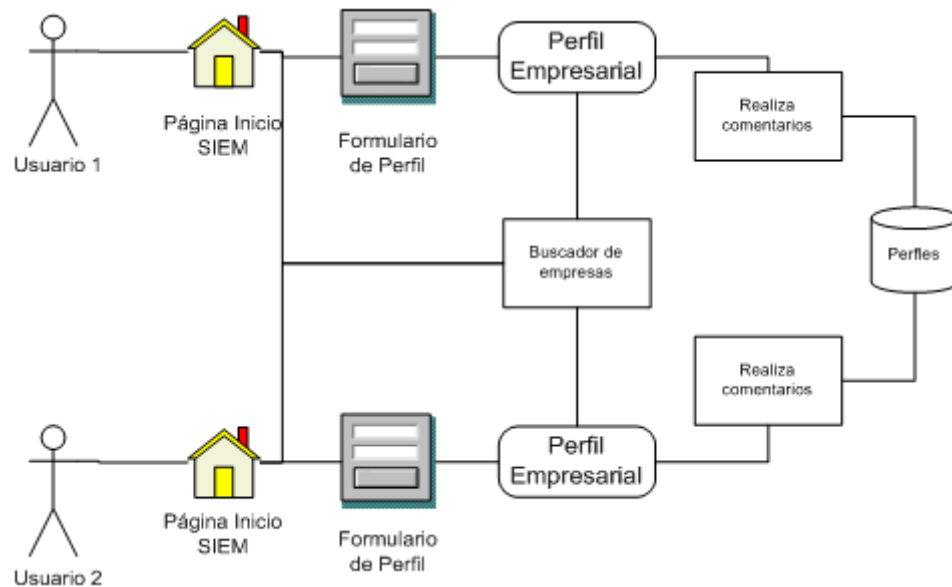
Usuario 1

Página Inicio SIEM

Formulario de Perfil

Perfil Empresarial

Realiza comentarios

Buscador de empresas

Perfles

Realiza comentarios

Usuario 2

Página Inicio SIEM

Formulario de Perfil

Perfil Empresarial